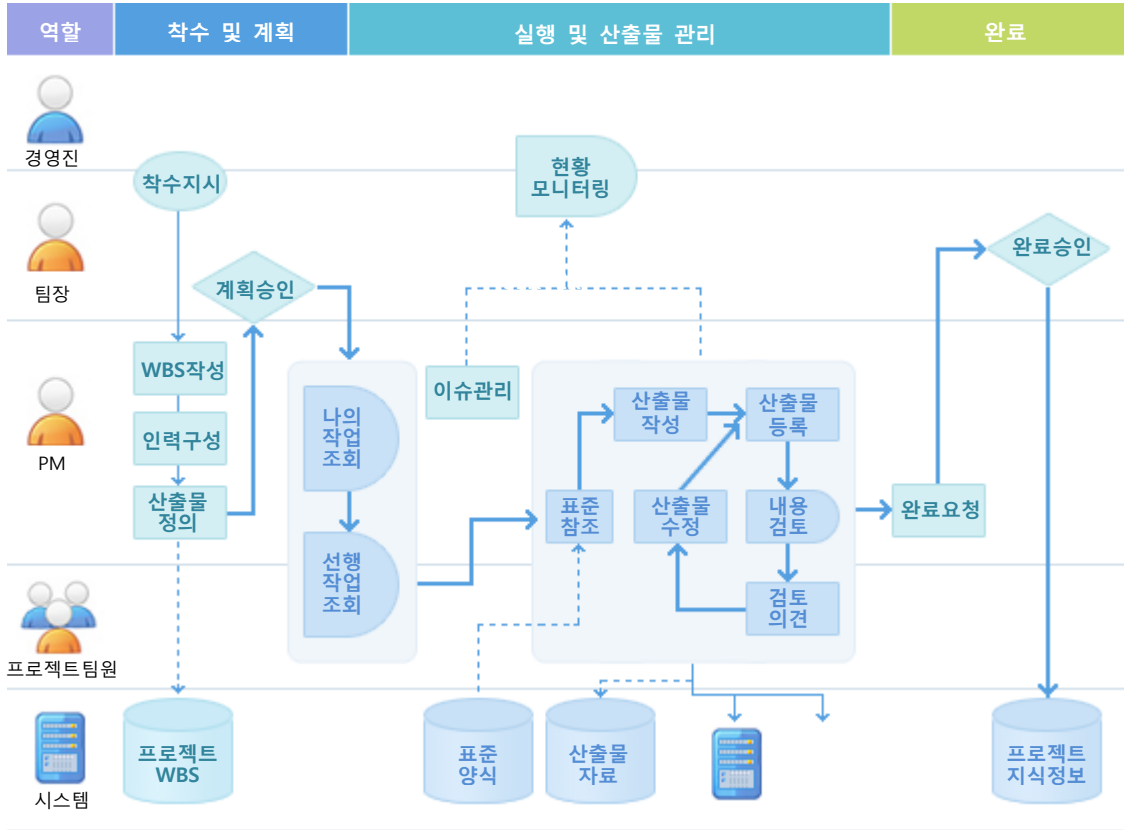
역할

착수 및 계획

실행 및 산출물 관리

완료

경영진

팀장

PM

프로젝트팀원

시스템

착수지시

계획승인

WBS작성

인력구성

산출물 정의

프로젝트 WBS

나의 작업 조회

선행 작업 조회

이슈관리

현황 모니터링

표준 참조

산출물 작성

산출물 등록

산출물 수정

내용 검토

검토 의견

표준 양식

산출물 자료

완료요청

완료승인

프로젝트 지식정보